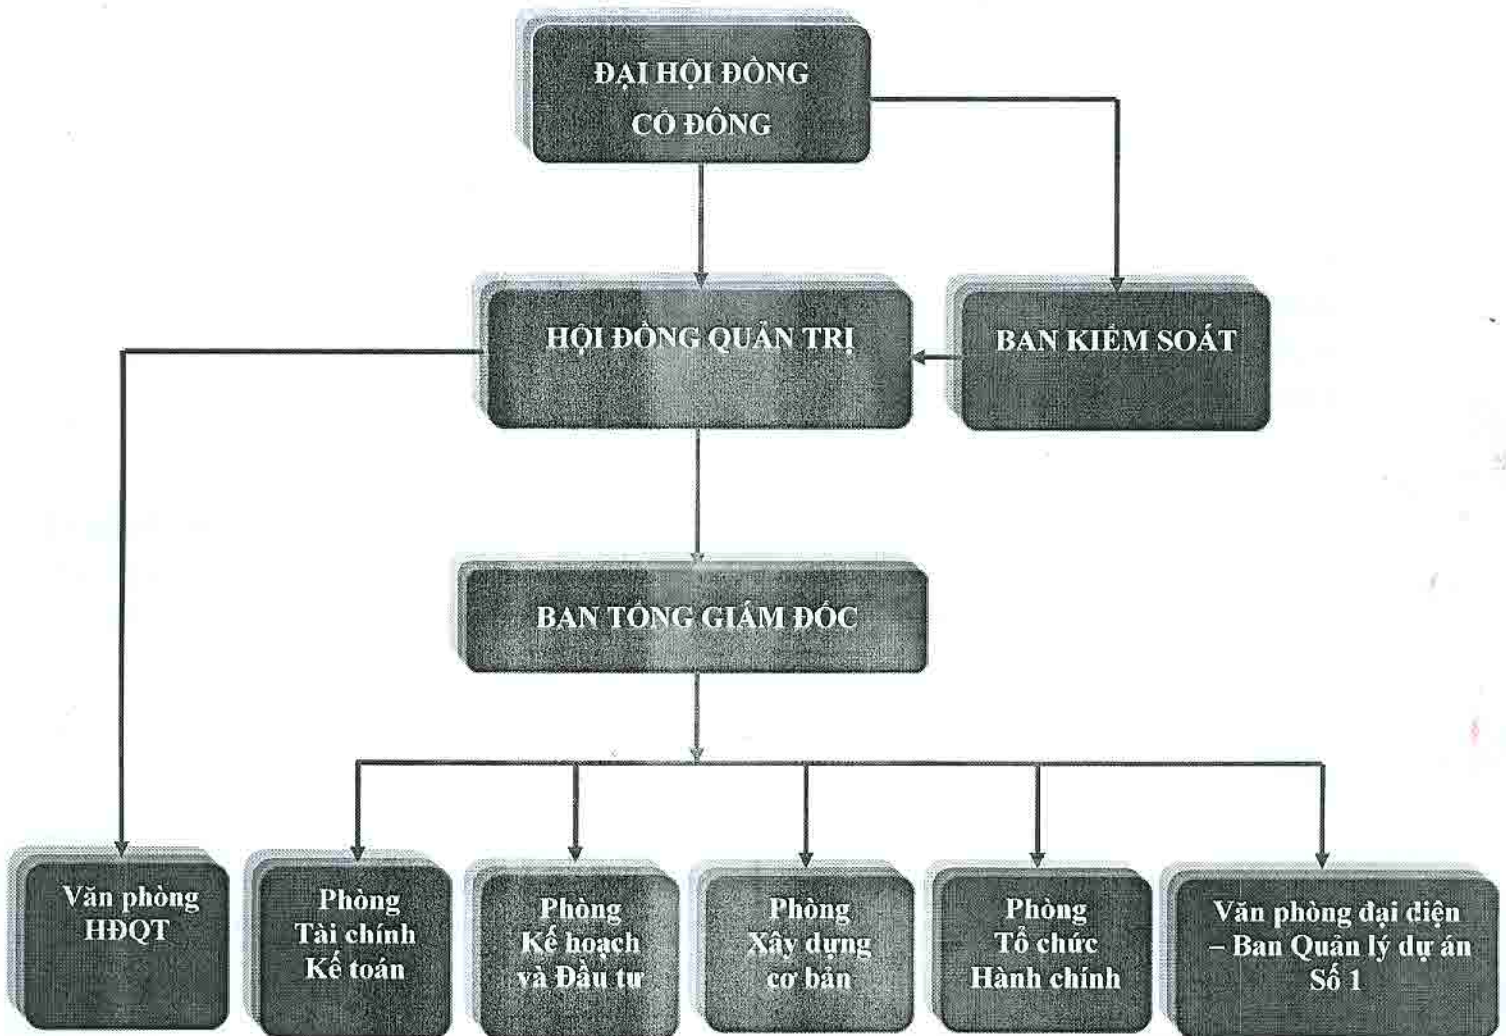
ĐẠI HỘI ĐỒNG CỔ ĐÔNG

HỘI ĐỒNG QUẢN TRỊ

BAN KIỂM SOÁT

BAN TỔNG GIÁM ĐỐC

Văn phòng HĐQT

Phòng Tài chính Kế toán

Phòng Kế hoạch và Đầu tư

Phòng Xây dựng cơ bản

Phòng Tổ chức Hành chính

Văn phòng đại diện – Ban Quản lý dự án Số 1